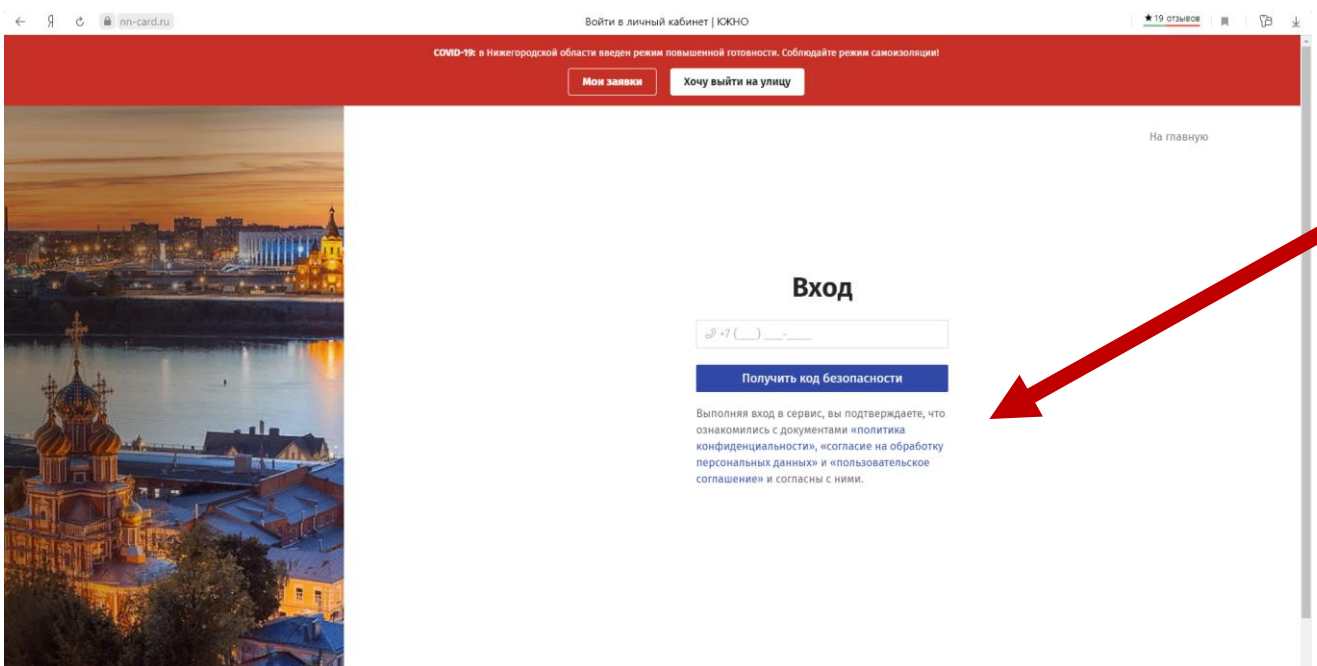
← Я nn-card.ru Войти в личный кабинет | ЮЖНО ★19 отзывов

COVID-19: в Нижегородской области введен режим повышенной готовности. Соблюдайте режим самоизоляции!

Мои заявки

Хочу выйти на улицу

На главную

Вход

+7 (___) ___-____

Получить код безопасности

Выполняя вход в сервис, вы подтверждаете, что ознакомились с документами «политика конфиденциальности», «согласие на обработку персональных данных» и «пользовательское соглашение» и согласны с ними.